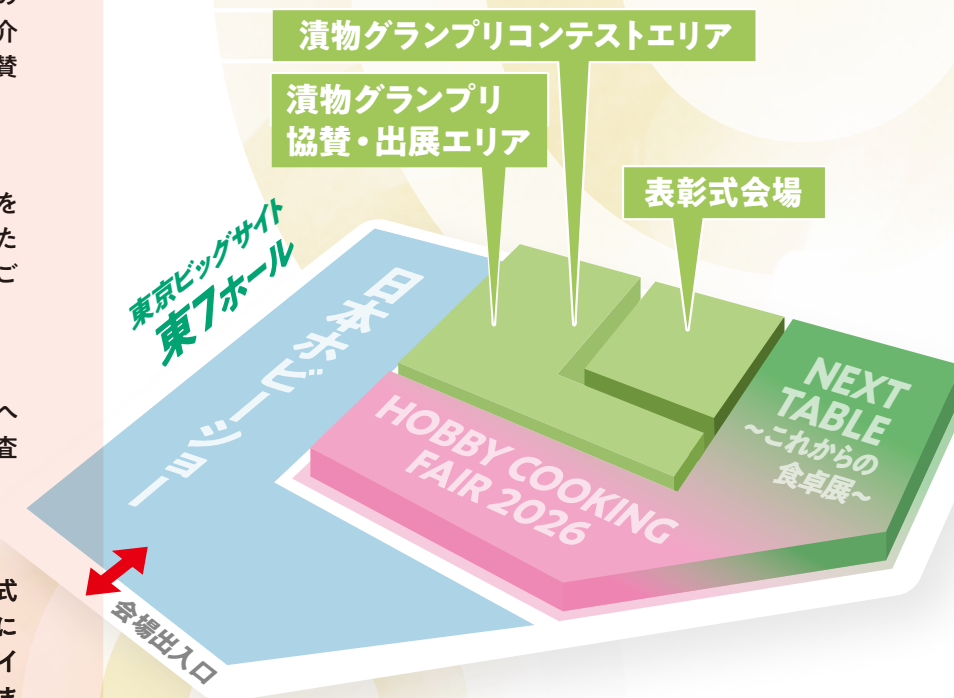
介
賛

を
た
ご

へ
査

式
に
イ

漬物グランプリコンテストエリア

漬物グランプリ
協賛・出展エリア

表彰式会場

東京ビッグサイト
東7ホール

日本ホビーショー

HOBBY COOKING FAIR 2026

NEXT TABLE
~これからの食卓展~

会場出入口